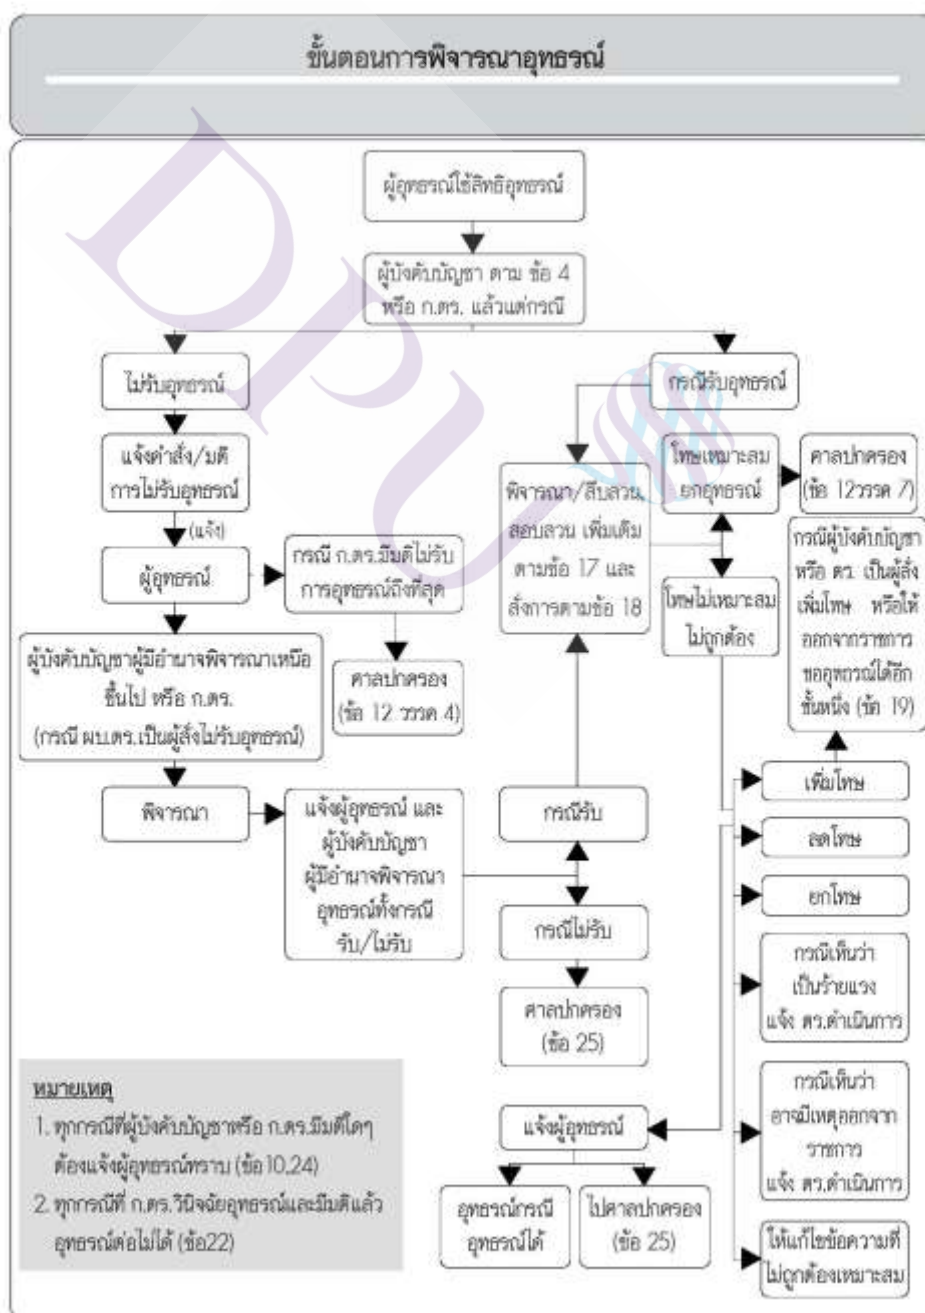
ขั้นตอนการพิจารณาอุทธรณ์

ผู้อุทธรณ์ใช้สิทธิอุทธรณ์

ผู้บังคับบัญชา ตาม ข้อ 4 หรือ ก.ตร. แล้วแต่กรณี

ไม่รับอุทธรณ์

แจ้งคำสั่ง/มติ การไม่รับอุทธรณ์

(แจ้ง)

ผู้อุทธรณ์

กรณี ก.ตร.มีมติไม่รับการอุทธรณ์ถึงที่สุด

ศาลปกครอง (ข้อ 12 วรรค 4)

ผู้บังคับบัญชาผู้มีอำนาจพิจารณาเหนือขึ้นไป หรือ ก.ตร. (กรณี ผบ.ตร.เป็นผู้สั่งไม่รับอุทธรณ์)

พิจารณา

แจ้งผู้อุทธรณ์ และ ผู้บังคับบัญชา ผู้มีอำนาจพิจารณาอุทธรณ์ทั้งกรณี รับ/ไม่รับ

กรณีรับอุทธรณ์

พิจารณา/สืบสวน สอบสวน เพิ่มเติม ตามข้อ 17 และ สั่งการตามข้อ 18

โทษเหมาะสม ยกอุทธรณ์

ศาลปกครอง (ข้อ 12วรรค 7)

โทษไม่เหมาะสม ไม่ถูกต้อง

กรณีผู้บังคับบัญชา หรือ ตร. เป็นผู้สั่งเพิ่มโทษ หรือให้ออกจากราชการ ขออุทธรณ์ได้อีกชั้นหนึ่ง (ข้อ 19)

กรณีรับ

กรณีไม่รับ

ศาลปกครอง (ข้อ 25)

เพิ่มโทษ

ลดโทษ

ยกโทษ

กรณีเห็นว่าเป็นร้ายแรง แจ้ง ตร.ดำเนินการ

กรณีเห็นว่าอาจมีเหตุออกจากราชการ แจ้ง ตร.ดำเนินการ

ให้แก้ไขข้อความที่ไม่ถูกต้องเหมาะสม

แจ้งผู้อุทธรณ์

อุทธรณ์กรณีอุทธรณ์ได้

ไปศาลปกครอง (ข้อ 25)

หมายเหตุ
1. ทุกกรณีที่ผู้บังคับบัญชาหรือ ก.ตร.มีมติใดๆ ต้องแจ้งผู้อุทธรณ์ทราบ (ข้อ10,24)
2. ทุกกรณีที่ ก.ตร.วินิจฉัยอุทธรณ์และมีมติแล้ว อุทธรณ์ต่อไม่ได้ (ข้อ22)